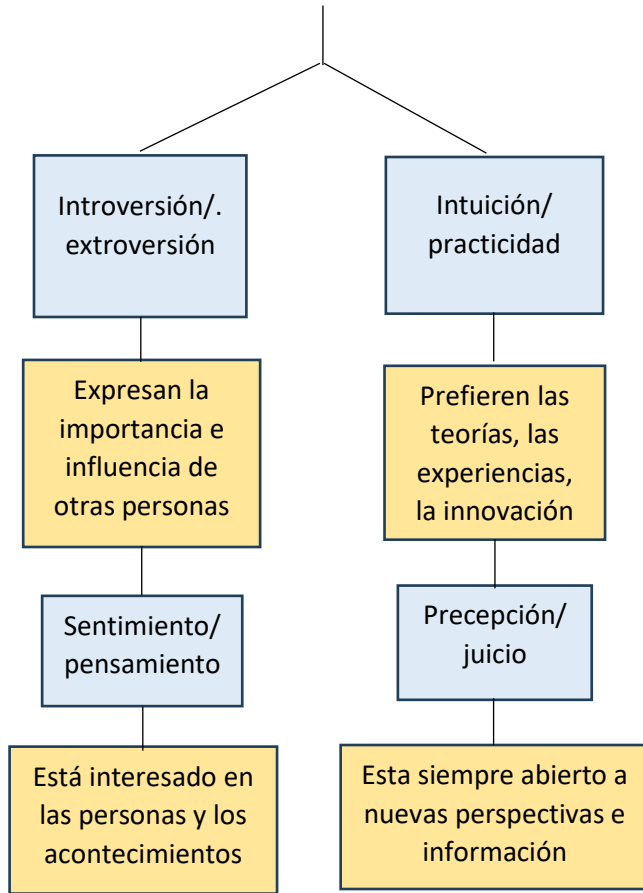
Introversión/. extroversión

Expresan la importancia e influencia de otras personas

Sentimiento/ pensamiento

Está interesado en las personas y los acontecimientos

Intuición/ practicidad

Prefieren las teorías, las experiencias, la innovación

Precepción/ juicio

Esta siempre abierto a nuevas perspectivas e información